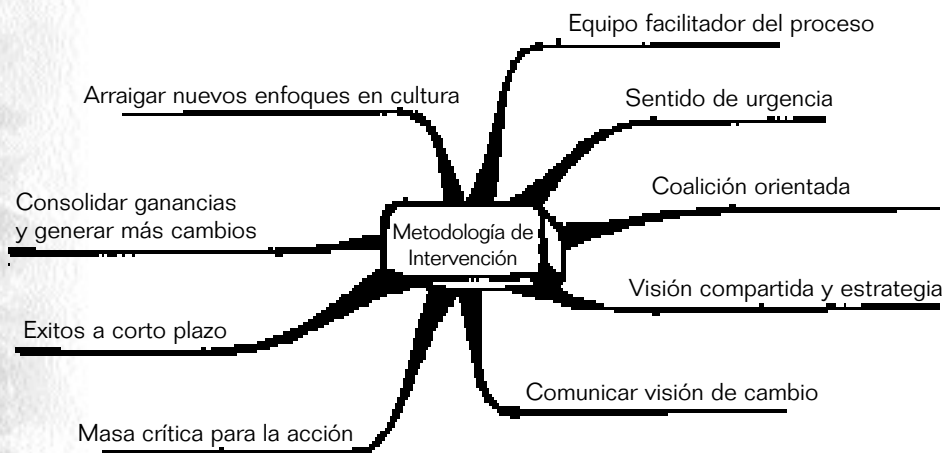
Metodología de Intervención

Equipo facilitador del proceso

Sentido de urgencia

Coalición orientada

Visión compartida y estrategia

Comunicar visión de cambio

Masa crítica para la acción

Exitos a corto plazo

Consolidar ganancias y generar más cambios

Arraigar nuevos enfoques en cultura